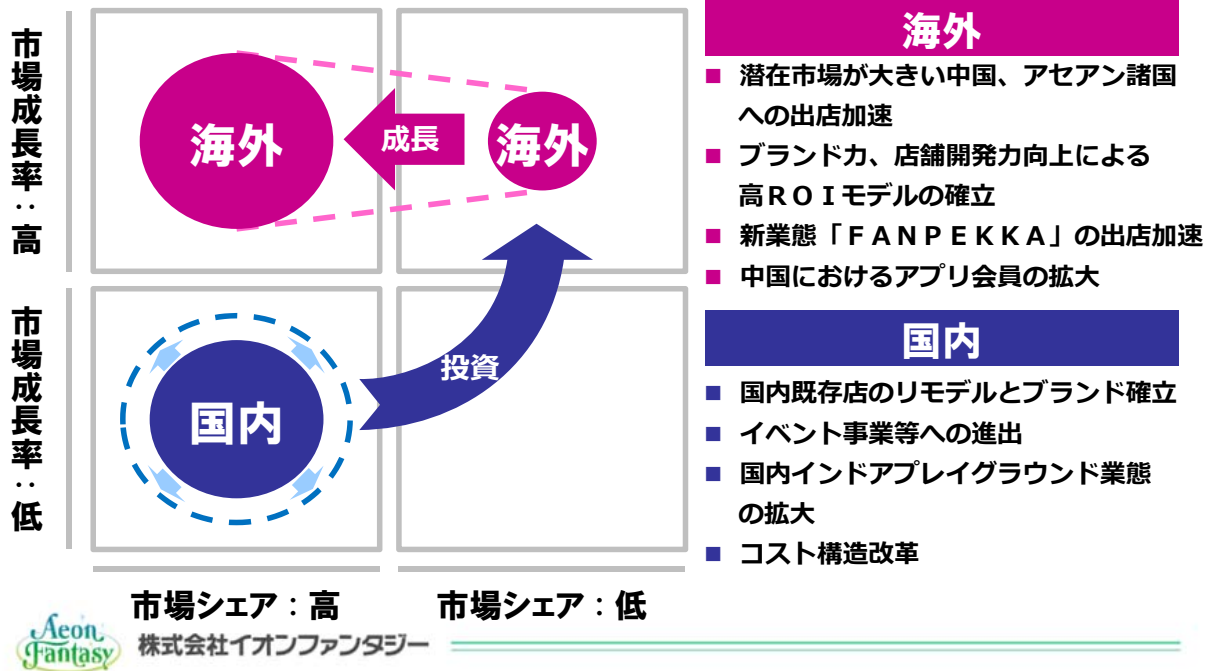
市場成長率：高

市場成長率：低

海外

成長

海外

国内

投資

市場シェア：高

市場シェア：低

海外

■ 潜在市場が大きい中国、アセアン諸国への出店加速

■ ブランド力、店舗開発力向上による高ＲＯＩモデルの確立

■ 新業態「ＦＡＮＰＥＫＫＡ」の出店加速

■ 中国におけるアプリ会員の拡大

国内

■ 国内既存店のリモデルとブランド確立

■ イベント事業等への進出

■ 国内インドアプレイグラウンド業態の拡大

■ コスト構造改革

Aeon Fantasy 株式会社イオンファンタジー